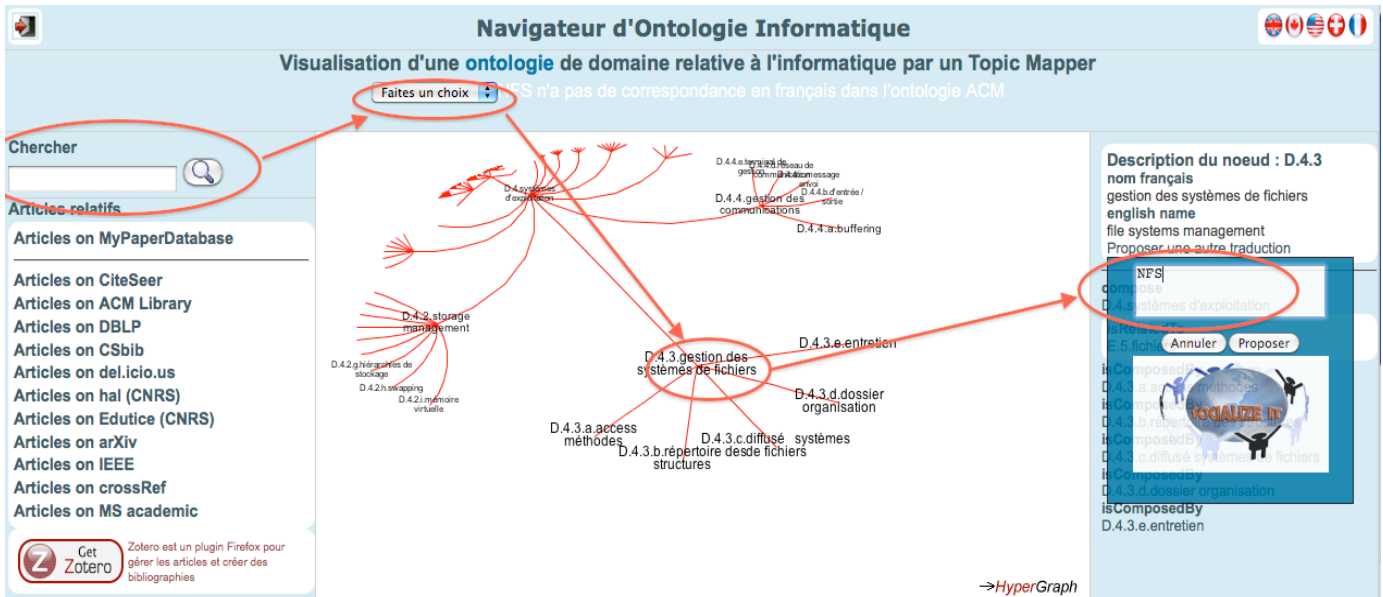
Navigateur d'Ontologie Informatique

Visualisation d'une ontologie de domaine relative à l'informatique par un Topic Mapper

Faites un choix

NFS n'a pas de correspondance en français dans l'ontologie ACM

Chercher

Articles relatifs

Articles on MyPaperDatabase

Articles on CiteSeer
Articles on ACM Library
Articles on DBLP
Articles on CSbib
Articles on del.icio.us
Articles on hal (CNRS)
Articles on Edutice (CNRS)
Articles on arXiv
Articles on IEEE
Articles on crossRef
Articles on MS academic

Get Zotero

Zotero est un plugin Firefox pour gérer les articles et créer des bibliographies

D.4.systèmes d'exploitation

D.4.4.e.terminal de gestion
D.4.4.c.réseau de communication
D.4.4.d.message envoi
D.4.4.b.d'entrée / sortie

D.4.4.gestion des communications

D.4.4.a.buffering

D.4.2.storage management

D.4.2.g.hiérarchies de stockage
D.4.2.h.swapping
D.4.2.i.mémoire virtuelle

D.4.3.gestion des systèmes de fichiers

D.4.3.e.entretien

D.4.3.d.dossier organisation

D.4.3.a.access méthodes

D.4.3.c.diffusé systèmes

D.4.3.b.répertoire desde fichiers structures

→HyperGraph

Description du noeud : D.4.3
nom français
gestion des systèmes de fichiers
english name
file systems management
Proposer une autre traduction

NFS

compose
D.4.systèmes d'exploitation

isRelatedTo
E.5.fichiers

Annuler Proposer

SOCIALIZE IT

isComposedBy
D.4.3.a.access méthodes
isComposedBy
D.4.3.b.répertoire desde fichiers structures
isComposedBy
D.4.3.c.diffusé systèmes de fichiers
isComposedBy
D.4.3.d.dossier organisation
isComposedBy
D.4.3.e.entretien